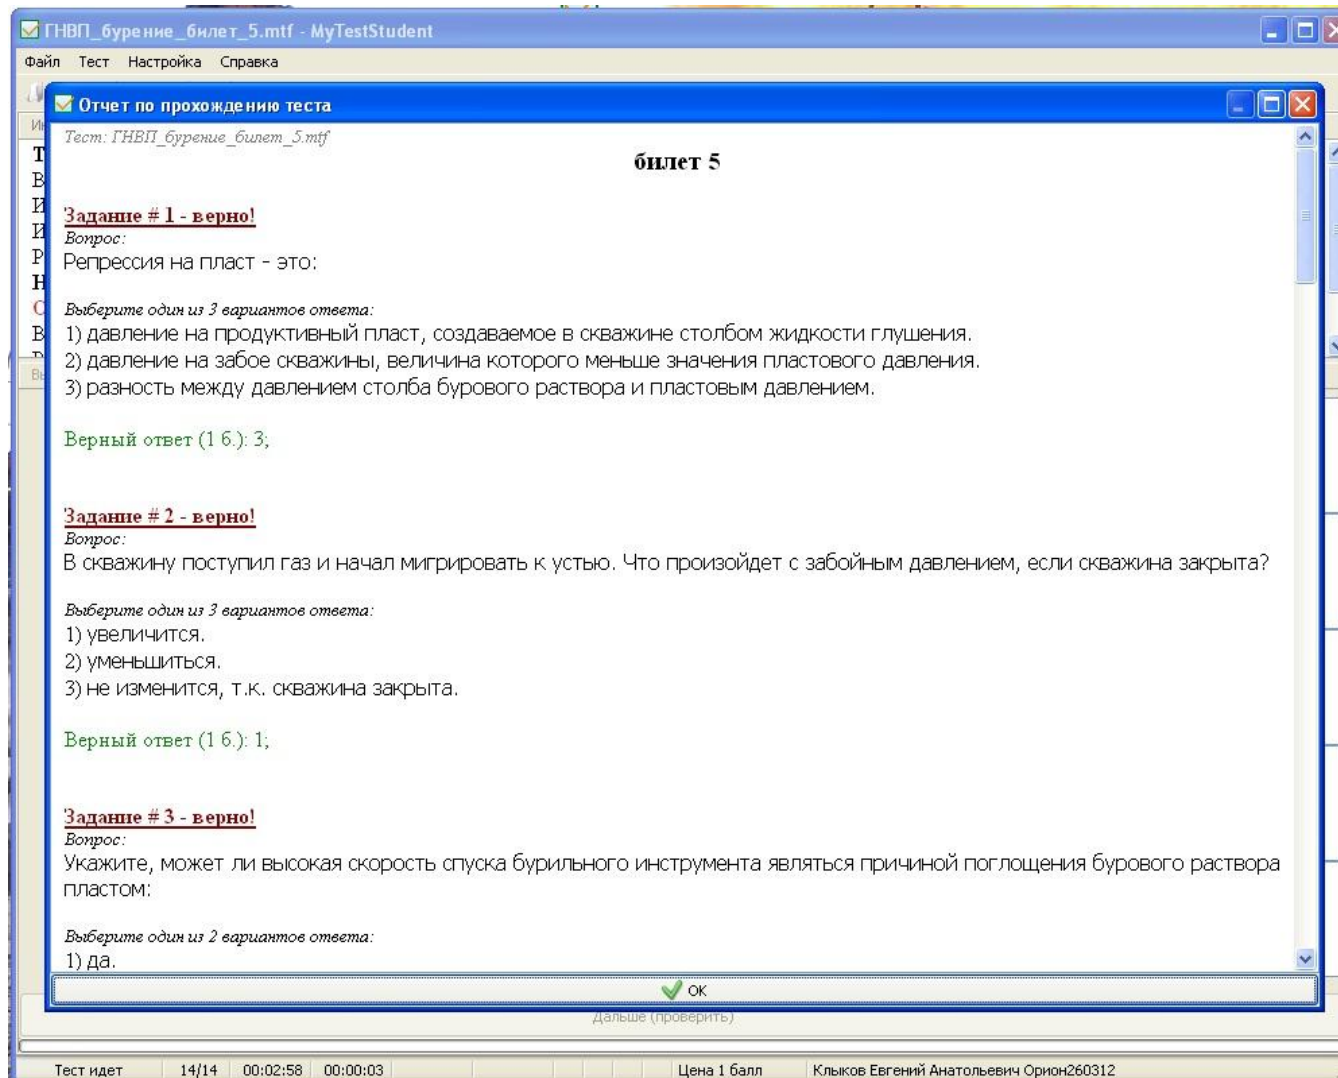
ГНВП_бурение_билет_5.mtf - MyTestStudent
Файл Тест Настройка Справка

Отчет по прохождению теста

Тест: ГНВП_бурение_билет_5.mtf

билет 5

Задание # 1 - верно!
Вопрос:
Репрессия на пласт - это:

Выберите один из 3 вариантов ответа:
1) давление на продуктивный пласт, создаваемое в скважине столбом жидкости глушения.
2) давление на забое скважины, величина которого меньше значения пластового давления.
3) разность между давлением столба бурового раствора и пластовым давлением.

Верный ответ (1 б.): 3;

Задание # 2 - верно!
Вопрос:
В скважину поступил газ и начал мигрировать к устью. Что произойдет с забойным давлением, если скважина закрыта?

Выберите один из 3 вариантов ответа:
1) увеличится.
2) уменьшиться.
3) не изменится, т.к. скважина закрыта.

Верный ответ (1 б.): 1;

Задание # 3 - верно!
Вопрос:
Укажите, может ли высокая скорость спуска бурильного инструмента являться причиной поглощения бурового раствора пластом:

Выберите один из 2 вариантов ответа:
1) да.

OK
Дальше (проверить)

Тест идет 14/14 00:02:58 00:00:03 Цена 1 балл Клыков Евгений Анатольевич Орион260312